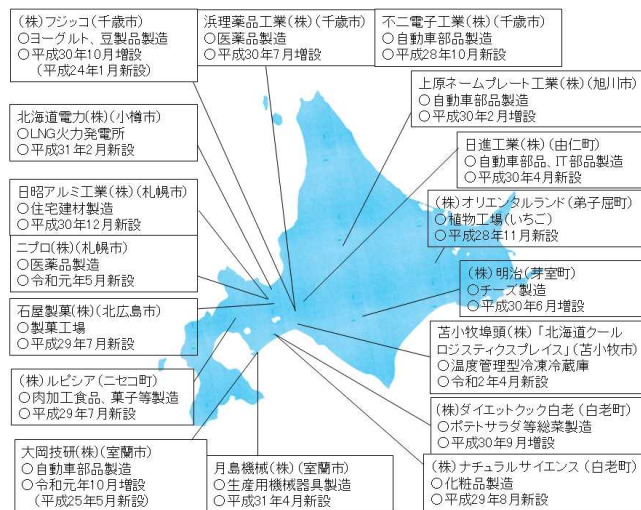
(株)フジッコ(千歳市)
○ヨーグルト、豆製品製造
○平成30年10月増設
(平成24年1月新設)

浜理薬品工業(株)(千歳市)
○医薬品製造
○平成30年7月増設

不二電子工業(株)(千歳市)
○自動車部品製造
○平成28年10月新設

上原ネームプレート工業(株)(旭川市)
○自動車部品製造
○平成30年2月増設

北海道電力(株)(小樽市)
○LNG火力発電所
○平成31年2月新設

日進工業(株)(由仁町)
○自動車部品、IT部品製造
○平成30年4月新設

日昭アルミ工業(株)(札幌市)
○住宅建材製造
○平成30年12月新設

(株)オリエンタルランド(弟子屈町)
○植物工場(いちご)
○平成28年11月新設

ニプロ(株)(札幌市)
○医薬品製造
○令和元年5月新設

(株)明治(芽室町)
○チーズ製造
○平成30年6月増設

石屋製菓(株)(北広島市)
○製菓工場
○平成29年7月新設

苫小牧埠頭(株)「北海道クールロジスティクスプレイス」(苫小牧市)
○温度管理型冷凍冷蔵庫
○令和2年4月新設

(株)ルピシア(ニセコ町)
○肉加工食品、菓子等製造
○平成29年7月新設

(株)ダイエットクック白老(白老町)
○ポテトサラダ等総菜製造
○平成30年9月増設

大岡技研(株)(室蘭市)
○自動車部品製造
○令和元年10月増設
(平成25年5月新設)

月島機械(株)(室蘭市)
○生産用機械器具製造
○平成31年4月新設

(株)ナチュラルサイエンス(白老町)
○化粧品製造
○平成29年8月新設